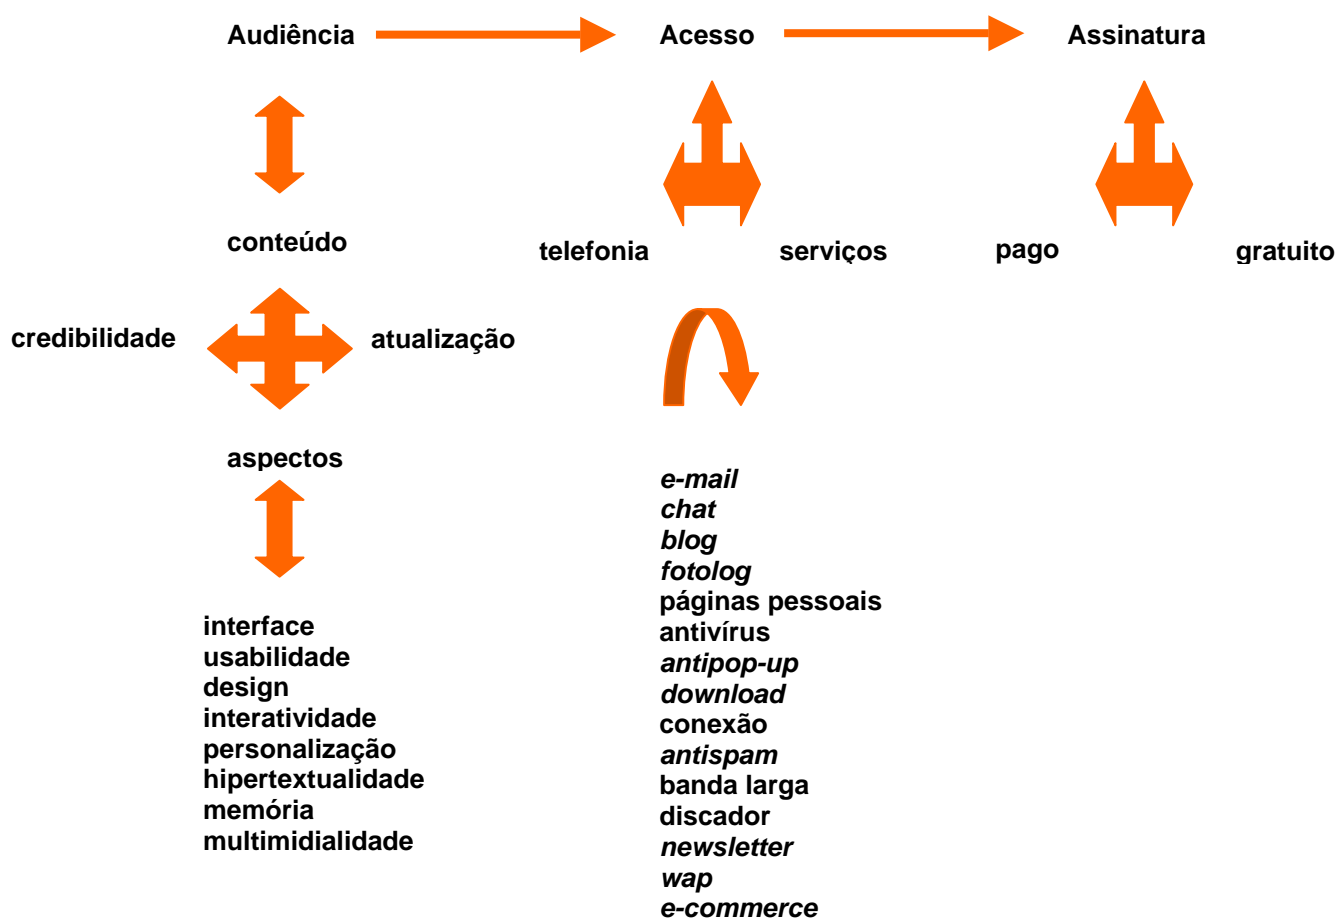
Audiência

Acesso

Assinatura

conteúdo

telefonia

serviços

pago

gratuito

credibilidade

atualização

aspectos

interface
usabilidade
design
interatividade
personalização
hipertextualidade
memória
multimidialidade

e-mail
chat
blog
fotolog
páginas pessoais
antivírus
antipop-up
download
conexão
antispam
banda larga
discador
newsletter
wap
e-commerce